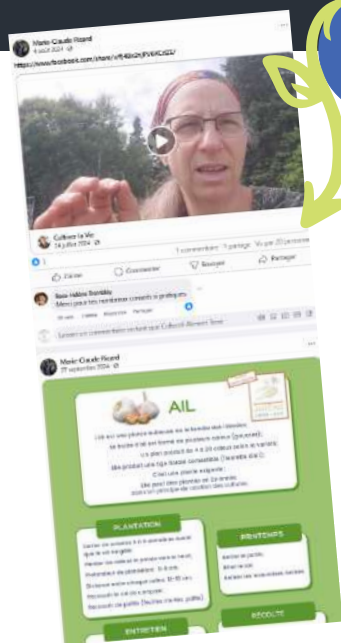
Marie-Claude Ricard
4 juillet 2024

https://www.facebook.com/share/v/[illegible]

Cultiver la Vie
24 juillet 2024

1 commentaire 1 partage 16 vus 20 personnes

J'aime Commenter Envoyer Partager

Marie-Hélène Tremblay
Merci pour tes nombreux conseils si pratiques

Écrire un commentaire en tant que Cultiver la Vie

Marie-Claude Ricard
27 septembre 2024

AIL

PLANTATION

PRINTEMPS

ENTRETIEN

RÉCOLTE